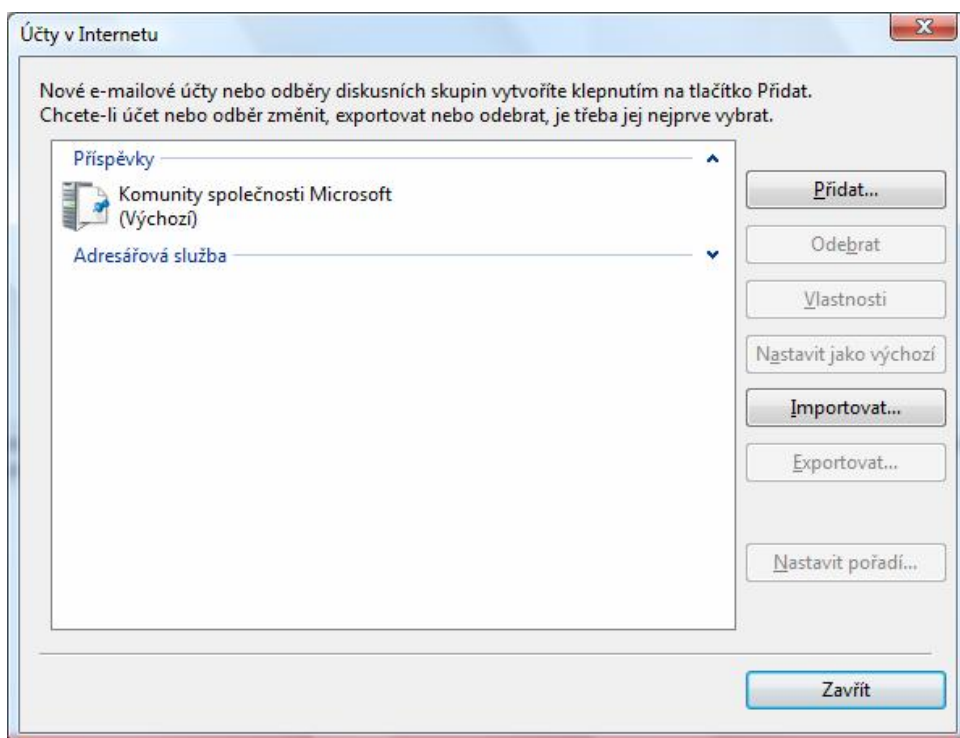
Účty v Internetu

Nové e-mailové účty nebo odběry diskusních skupin vytvoříte klepnutím na tlačítko Přidat. Chcete-li účet nebo odběr změnit, exportovat nebo odebrat, je třeba jej nejprve vybrat.

Příspěvky

Komunity společnosti Microsoft (Výchozí)

Adresářová služba

Přidat...

Odebrat

Vlastnosti

Nastavit jako výchozí

Importovat...

Exportovat...

Nastavit pořadí...

Zavřít